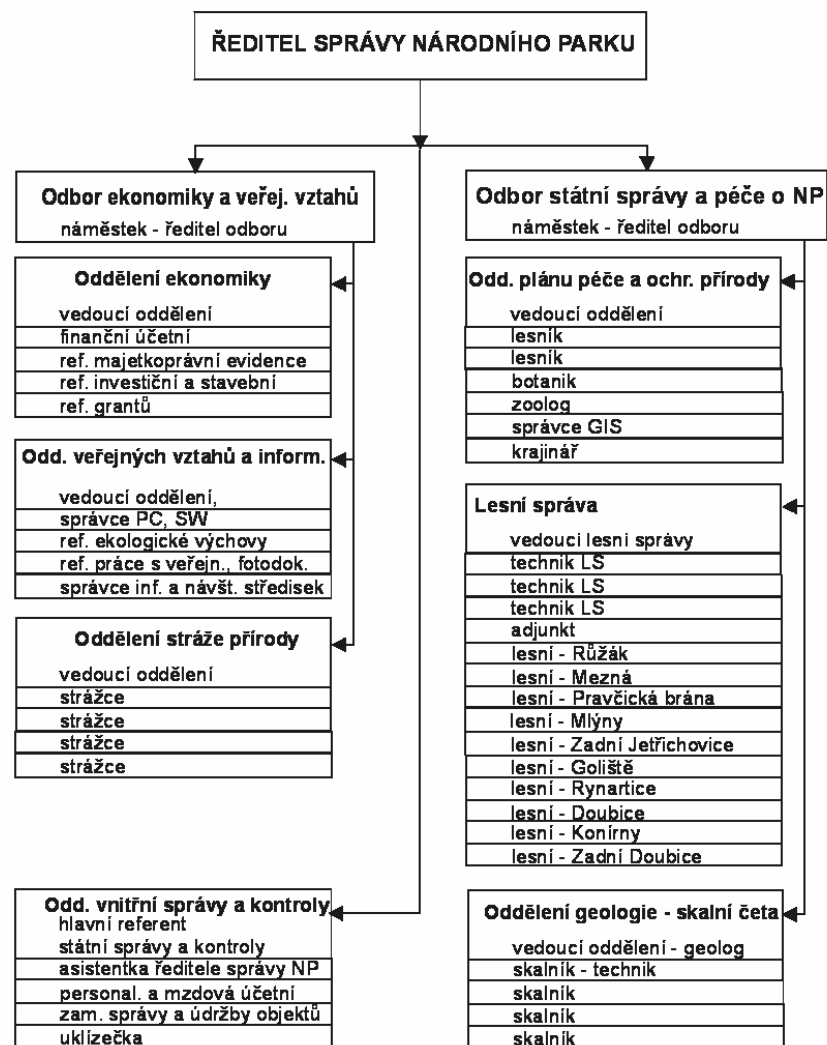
ŘEDITEL SPRÁVY NÁRODNÍHO PARKU

Odbor ekonomiky a veřej. vztahů
náměstek - ředitel odboru

Oddělení ekonomiky
vedoucí oddělení
finanční účetní
ref. majetkoprávní evidence
ref. investiční a stavební
ref. grantů

Odd. veřejných vztahů a inform.
vedoucí oddělení,
správce PC, SW
ref. ekologické výchovy
ref. práce s veřejn., fotodok.
správce inf. a návšt. středisek

Oddělení stráže přírody
vedoucí oddělení
strážce
strážce
strážce
strážce

Odd. vnitřní správy a kontroly
hlavní referent
státní správy a kontroly
asistentka ředitele správy NP
personal. a mzdová účetní
zam. správy a údržby objektů
uklízečka

Odbor státní správy a péče o NP
náměstek - ředitel odboru

Odd. plánu péče a ochr. přírody
vedoucí oddělení
lesník
lesník
botanik
zoolog
správce GIS
krajinář

Lesní správa
vedoucí lesní správy
technik LS
technik LS
technik LS
adjunkt
lesní - Růžák
lesní - Mezná
lesní - Pravčická brána
lesní - Mlýny
lesní - Zadní Jetřichovice
lesní - Goliště
lesní - Rynartice
lesní - Doubice
lesní - Konírny
lesní - Zadní Doubice

Oddělení geologie - skalní četa
vedoucí oddělení - geolog
skalník - technik
skalník
skalník
skalník